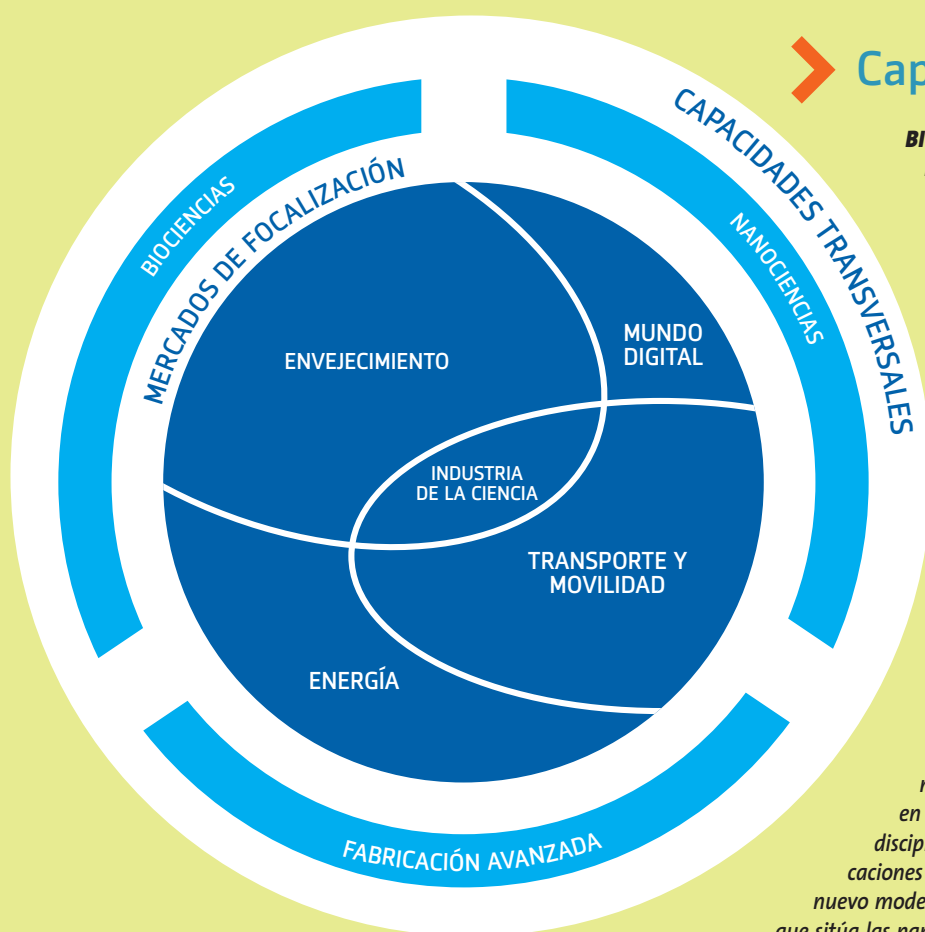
Cap

CAPACIDADES TRANSVERSALES

BI

NANOCIENCIAS

BIOCIENCIAS

MERCADOS DE FOCALIZACIÓN

ENVEJECIMIENTO

MUNDO DIGITAL

INDUSTRIA DE LA CIENCIA

TRANSPORTE Y MOVILIDAD

ENERGÍA

FABRICACIÓN AVANZADA

n
en
discip
caciones
nuevo mode
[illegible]